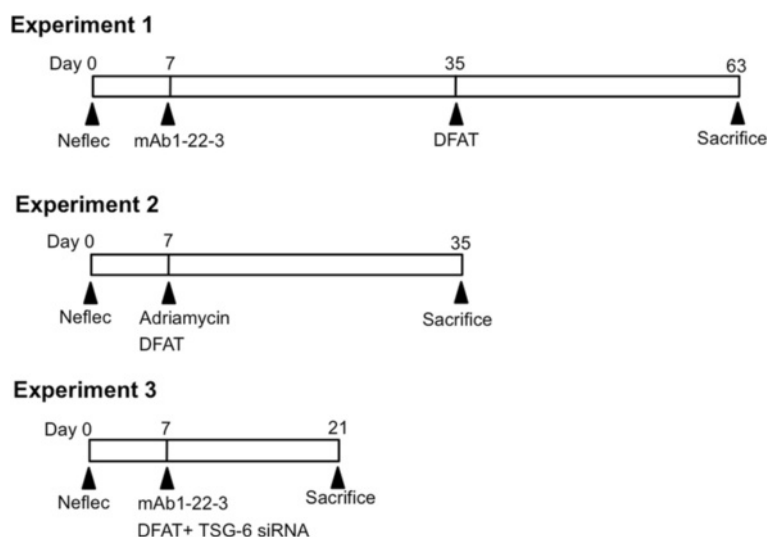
**Experiment 1**

Day 0 7 35 63

Neflec mAb1-22-3 DFAT Sacrifice

**Experiment 2**

Day 0 7 35

Neflec Adriamycin DFAT Sacrifice

**Experiment 3**

Day 0 7 21

Neflec mAb1-22-3 DFAT+ TSG-6 siRNA Sacrifice